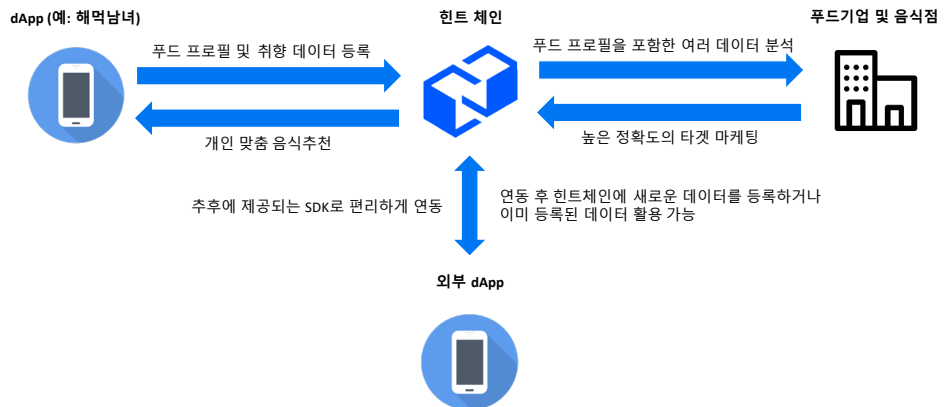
dApp (예: 해먹남녀)

힌트 체인

푸드기업 및 음식점

푸드 프로필 및 취향 데이터 등록

개인 맞춤 음식추천

푸드 프로필을 포함한 여러 데이터 분석

높은 정확도의 타겟 마케팅

추후에 제공되는 SDK로 편리하게 연동

연동 후 힌트체인에 새로운 데이터를 등록하거나 이미 등록된 데이터 활용 가능

외부 dApp